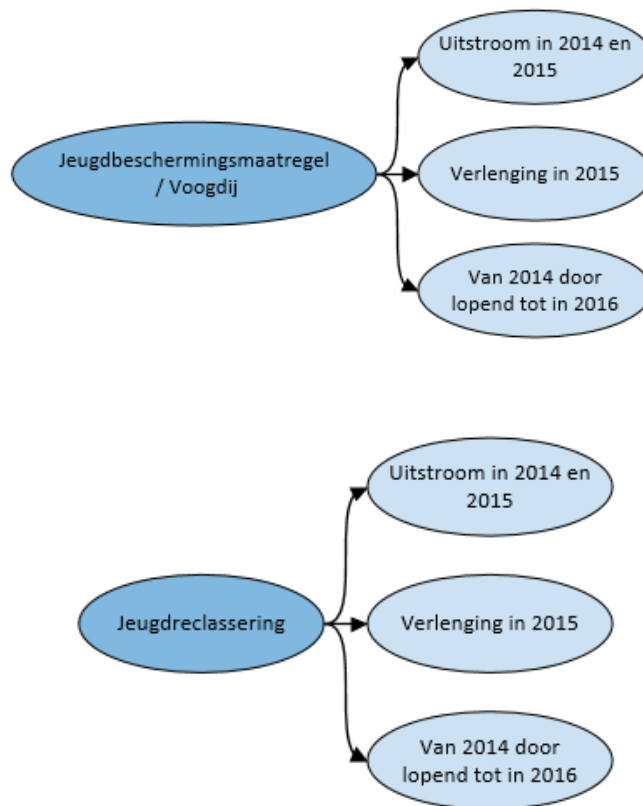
Jeugdbeschermingsmaatregel / Voogdij

Uitstroom in 2014 en 2015

Verlenging in 2015

Van 2014 door lopend tot in 2016

Jeugdreclassering

Uitstroom in 2014 en 2015

Verlenging in 2015

Van 2014 door lopend tot in 2016